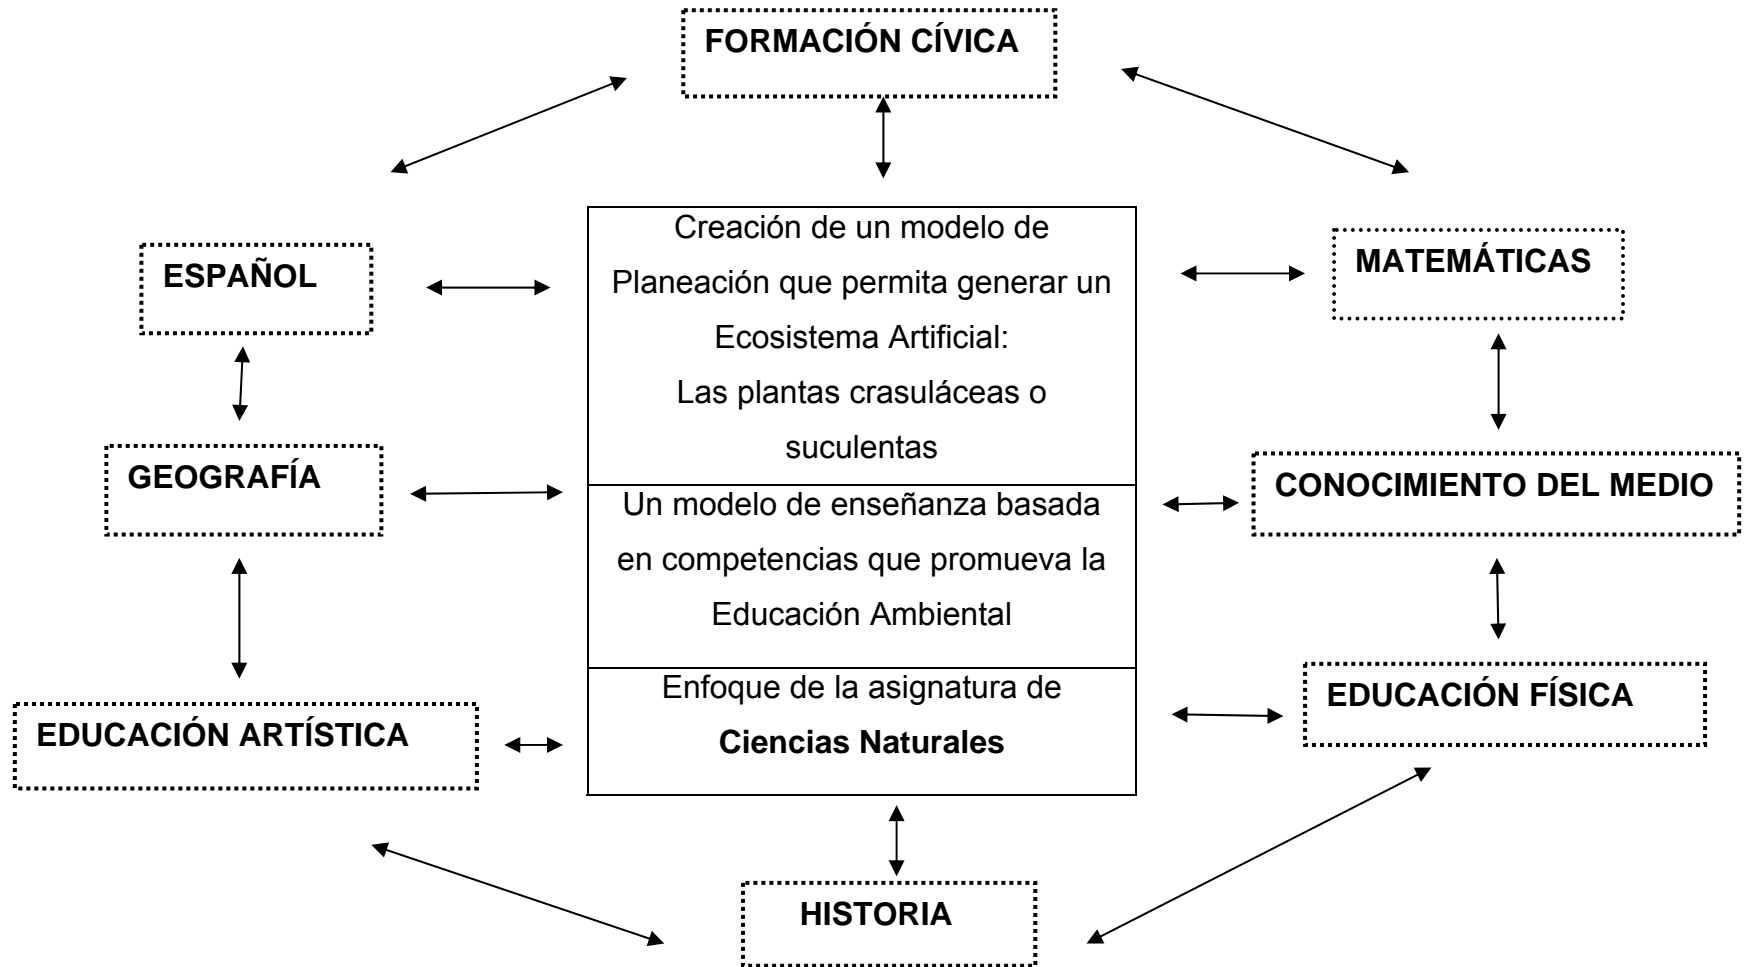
FORMACIÓN CÍVICA

ESPAÑOL

MATEMÁTICAS

Creación de un modelo de Planeación que permita generar un Ecosistema Artificial:
Las plantas crasuláceas o suculentas

Un modelo de enseñanza basada en competencias que promueva la Educación Ambiental

Enfoque de la asignatura de
**Ciencias Naturales**

GEOGRAFÍA

CONOCIMIENTO DEL MEDIO

EDUCACIÓN ARTÍSTICA

EDUCACIÓN FÍSICA

HISTORIA